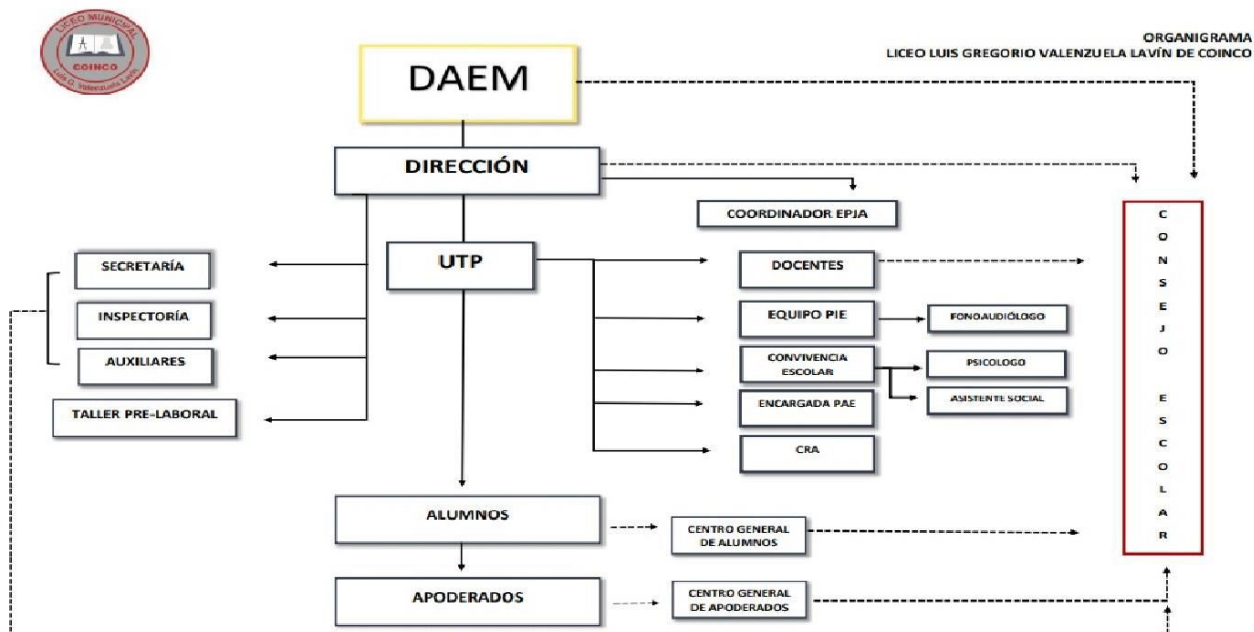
LICEO MUNICIPAL
COINCO
Luis G. Valenzuela Lavín

ORGANIGRAMA
LICEO LUIS GREGORIO VALENZUELA LAVÍN DE COINCO

DAEM

DIRECCIÓN

COORDINADOR EPJA

SECRETARÍA

INSPECTORÍA

AUXILIARES

TALLER PRE-LABORAL

UTP

DOCENTES

EQUIPO PIE

FONOAUDIÓLOGO

CONVIVENCIA ESCOLAR

PSICOLOGO

ASISTENTE SOCIAL

ENCARGADA PAE

CRA

ALUMNOS

CENTRO GENERAL DE ALUMNOS

APODERADOS

CENTRO GENERAL DE APODERADOS

CONSEJO ESCOLAR